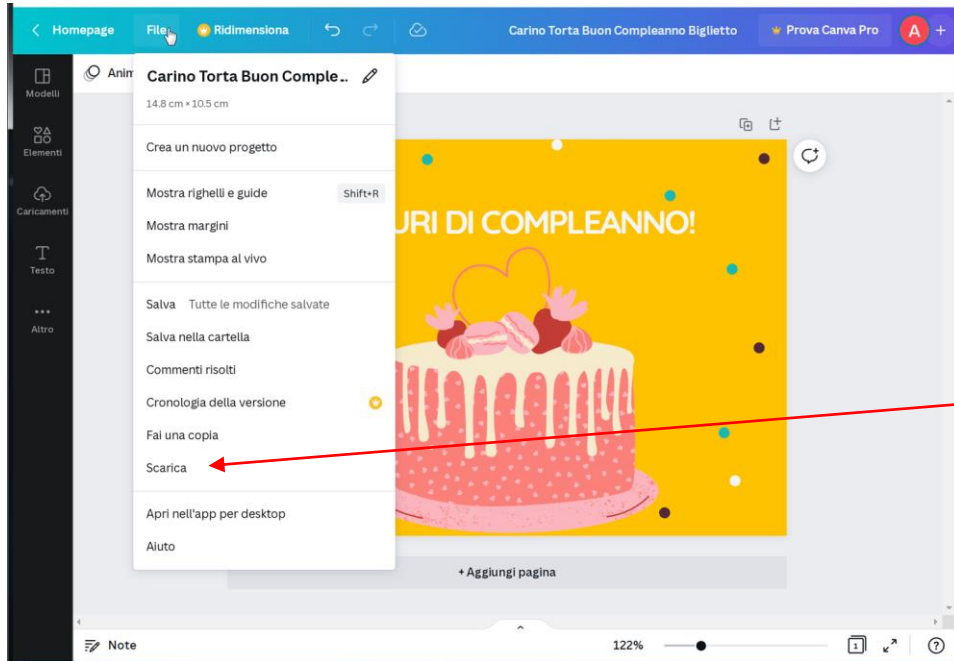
Homepage File Ridimensiona Carino Torta Buon Compleanno Biglietto Prova Canva Pro A +

Modelli
Elementi
Caricamenti
Testo
Altro

Anim

Carino Torta Buon Comple...
14.8 cm × 10.5 cm

Crea un nuovo progetto

Mostra righelli e guide Shift+R
Mostra margini
Mostra stampa al vivo

Salva Tutte le modifiche salvate
Salva nella cartella
Commenti risolti
Cronologia della versione
Fai una copia
Scarica

Apri nell'app per desktop
Aiuto

URI DI COMPLEANNO!

+ Aggiungi pagina

Note 122% 1 ?